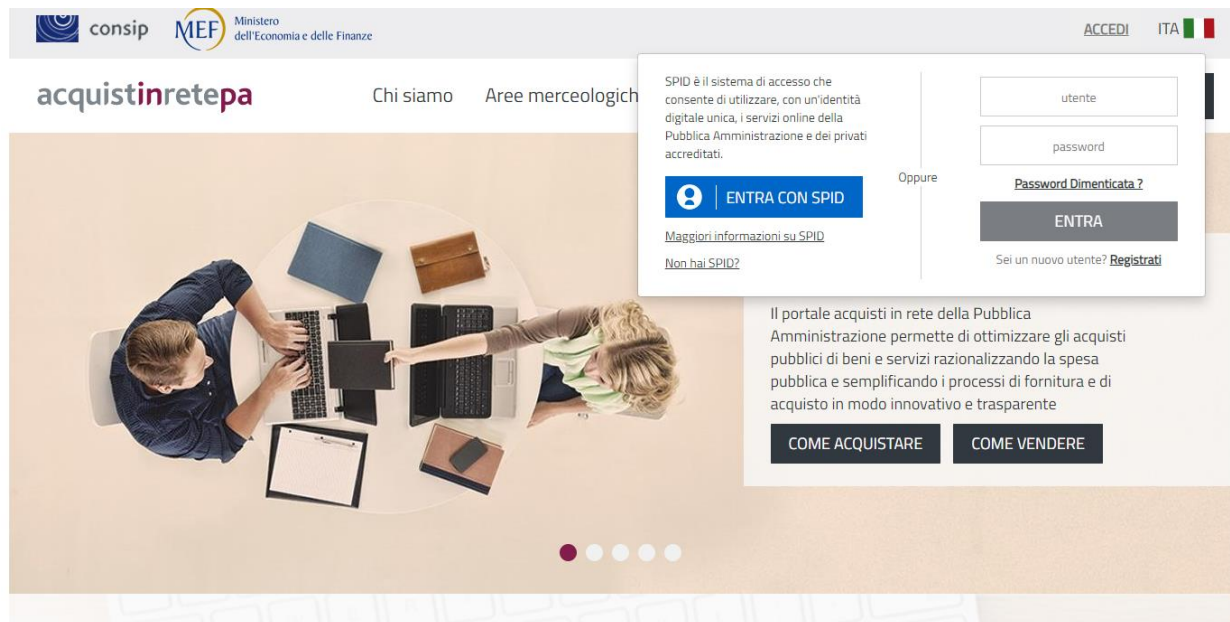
consip MEF Ministero dell'Economia e delle Finanze

ACCEDI ITA

acquistinretepa

Chi siamo Aree merceologich

SPID è il sistema di accesso che consente di utilizzare, con un'identità digitale unica, i servizi online della Pubblica Amministrazione e dei privati accreditati.

ENTRA CON SPID

Maggiori informazioni su SPID

Non hai SPID?

Oppure

utente

password

Password Dimenticata ?

ENTRA

Sei un nuovo utente? Registrati

Il portale acquisti in rete della Pubblica Amministrazione permette di ottimizzare gli acquisti pubblici di beni e servizi razionalizzando la spesa pubblica e semplificando i processi di fornitura e di acquisto in modo innovativo e trasparente

COME ACQUISTARE

COME VENDERE